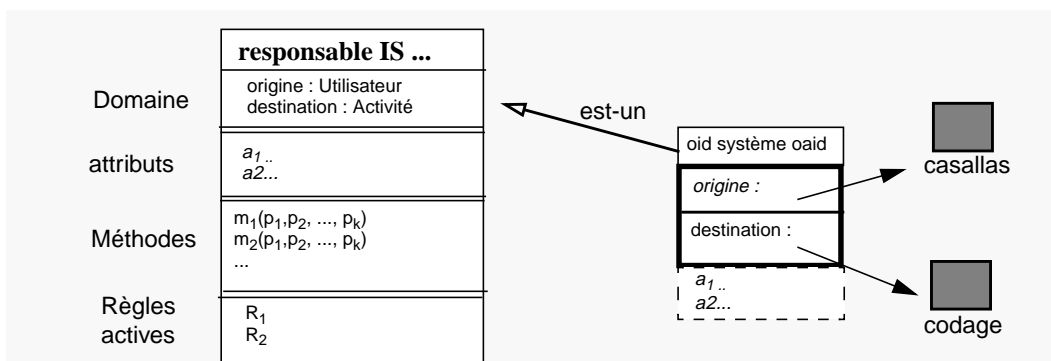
responsable IS ...

Domaine

origine : Utilisateur
destination : Activité

attributs

$a_1$ ..
a2...

Méthodes

$m_1(p_1, p_2, ..., p_k)$
$m_2(p_1, p_2, ..., p_k)$
...

Règles actives

$R_1$
$R_2$

est-un

oid système oaid

origine :

destination :

$a_1$ ..
a2...

casallas

codage